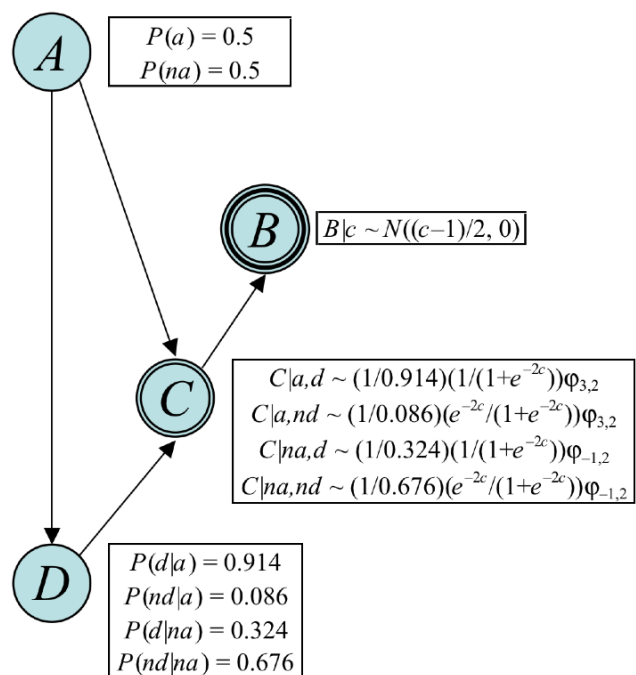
$A$

$P(a) = 0.5$
$P(na) = 0.5$

$B$

$B|c \sim N((c-1)/2, 0)$

$C$

$C|a,d \sim (1/0.914)(1/(1+e^{-2c}))\varphi_{3,2}$
$C|a,nd \sim (1/0.086)(e^{-2c}/(1+e^{-2c}))\varphi_{3,2}$
$C|na,d \sim (1/0.324)(1/(1+e^{-2c}))\varphi_{-1,2}$
$C|na,nd \sim (1/0.676)(e^{-2c}/(1+e^{-2c}))\varphi_{-1,2}$

$D$

$P(d|a) = 0.914$
$P(nd|a) = 0.086$
$P(d|na) = 0.324$
$P(nd|na) = 0.676$